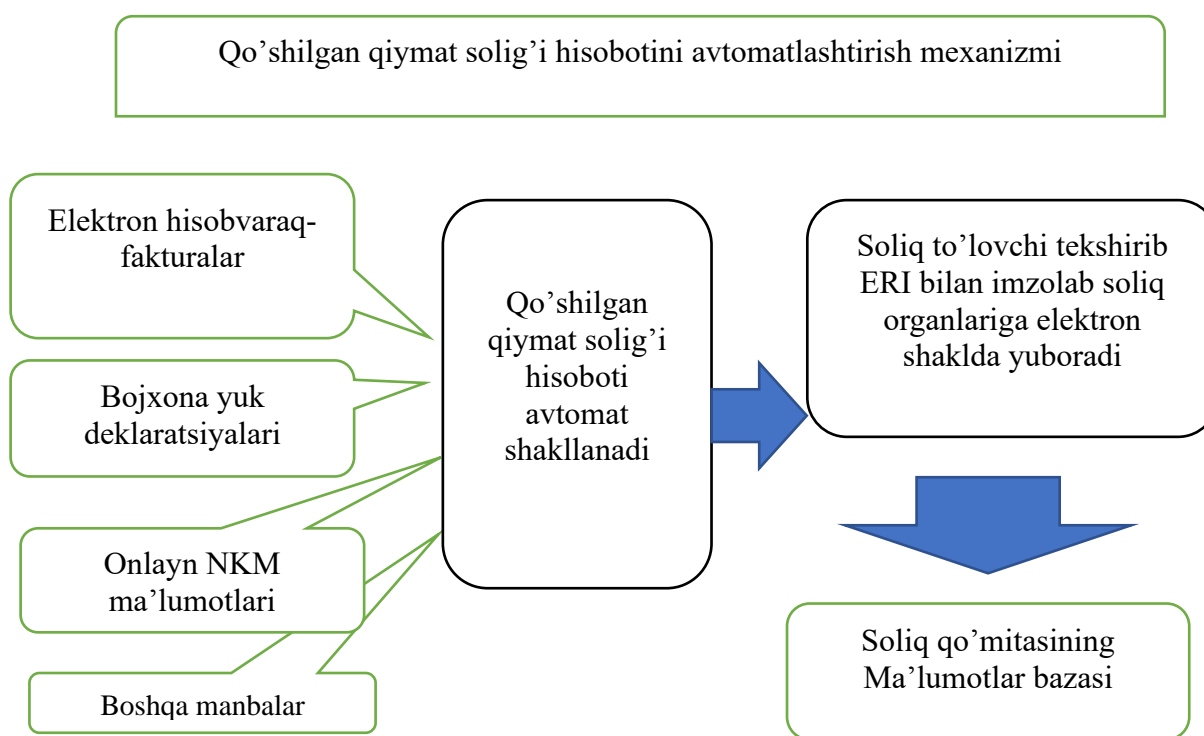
Qo’shilgan qiymat solig’i hisobotini avtomatlashtirish mexanizmi

Elektron hisobvaraq-fakturalar

Bojxona yuk deklaratsiyalari

Onlayn NKM ma’lumotlari

Boshqa manbalar

Qo’shilgan qiymat solig’i hisoboti avtomat shakllanadi

Soliq to’lovchi tekshirib ERI bilan imzolab soliq organlariga elektron shakldа yuboradi

Soliq qo’mitasining Ma’lumotlar bazasi